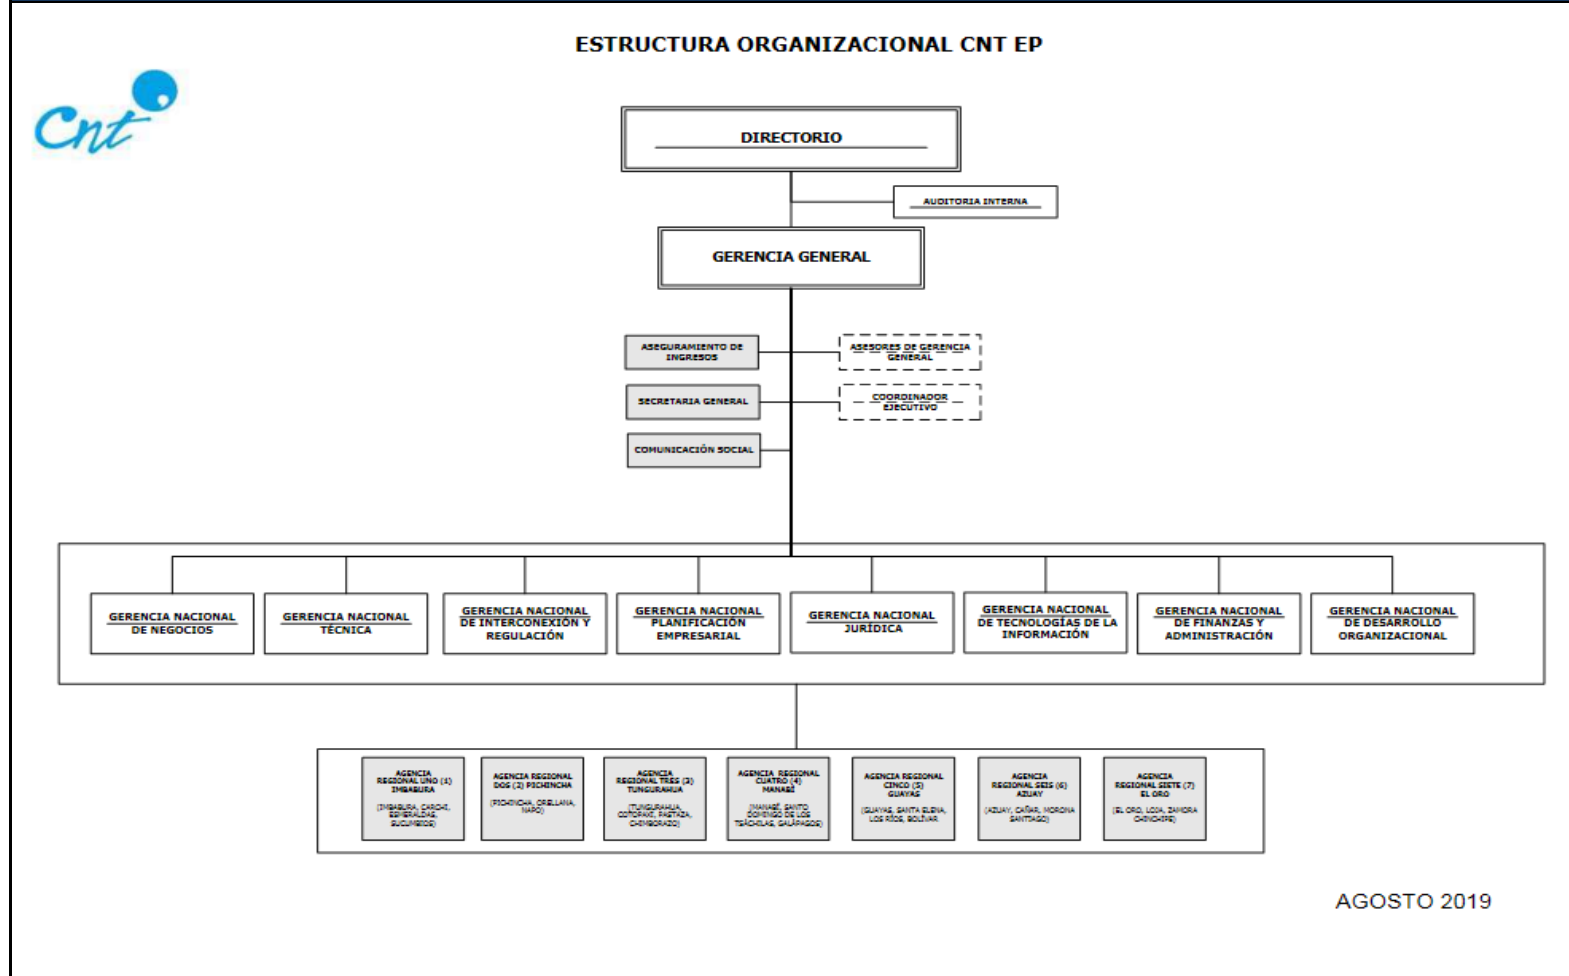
ESTRUCTURA ORGANIZACIONAL CNT EP

Cnt

DIRECTORIO

AUDITORIA INTERNA

GERENCIA GENERAL

ASEGURAMIENTO DE INGRESOS

ASESORES DE GERENCIA GENERAL

SECRETARIA GENERAL

COORDINADOR EJECUTIVO

COMUNICACIÓN SOCIAL

GERENCIA NACIONAL DE NEGOCIOS

GERENCIA NACIONAL TÉCNICA

GERENCIA NACIONAL DE INTERCONEXIÓN Y REGULACIÓN

GERENCIA NACIONAL PLANIFICACIÓN EMPRESARIAL

GERENCIA NACIONAL JURÍDICA

GERENCIA NACIONAL DE TECNOLOGÍAS DE LA INFORMACIÓN

GERENCIA NACIONAL DE FINANZAS Y ADMINISTRACIÓN

GERENCIA NACIONAL DE DESARROLLO ORGANIZACIONAL

AGENCIA REGIONAL UNO (1) IMBABURA (IMBABURA, CARCHI, ESMERALDAS, SUCUMBIOS)

AGENCIA REGIONAL DOS (2) PICHINCHA (PICHINCHA, ORELLANA, NAPO)

AGENCIA REGIONAL TRES (3) TUNGURAHUA (TUNGURAHUA, COTOPAXI, PASTAZA, CHIMBORAZO)

AGENCIA REGIONAL CUATRO (4) MANABÍ (MANABÍ, SANTO DOMINGO DE LOS TSÁCHILAS, GALÁPAGOS)

AGENCIA REGIONAL CINCO (5) GUAYAS (GUAYAS, SANTA ELENA, LOS RÍOS, BOLÍVAR)

AGENCIA REGIONAL SEIS (6) AZUAY (AZUAY, CAÑAR, MORONA SANTIAGO)

AGENCIA REGIONAL SIETE (7) EL ORO (EL ORO, LOJA, ZAMORA CHINCHIPE)

AGOSTO 2019